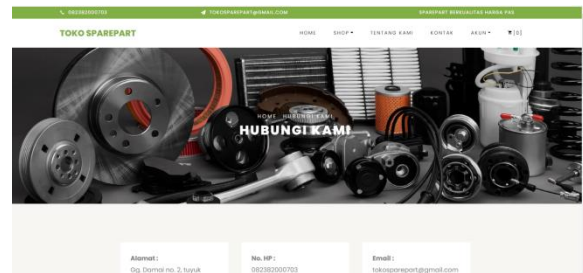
082382000703
TOKOSPAREPART@GMAIL.COM
SPAREPART BERKUALITAS HARGA PAS

TOKO SPAREPART

HOME
SHOP
TENTANG KAMI
KONTAK
AKUN
(0)

HOME - HUBUNGI KAMI

HUBUNGI KAMI

Alamat :
Gg. Damai no. 2, tuyuk

No. HP :
082382000703

Email :
tokosparepart@gmail.com